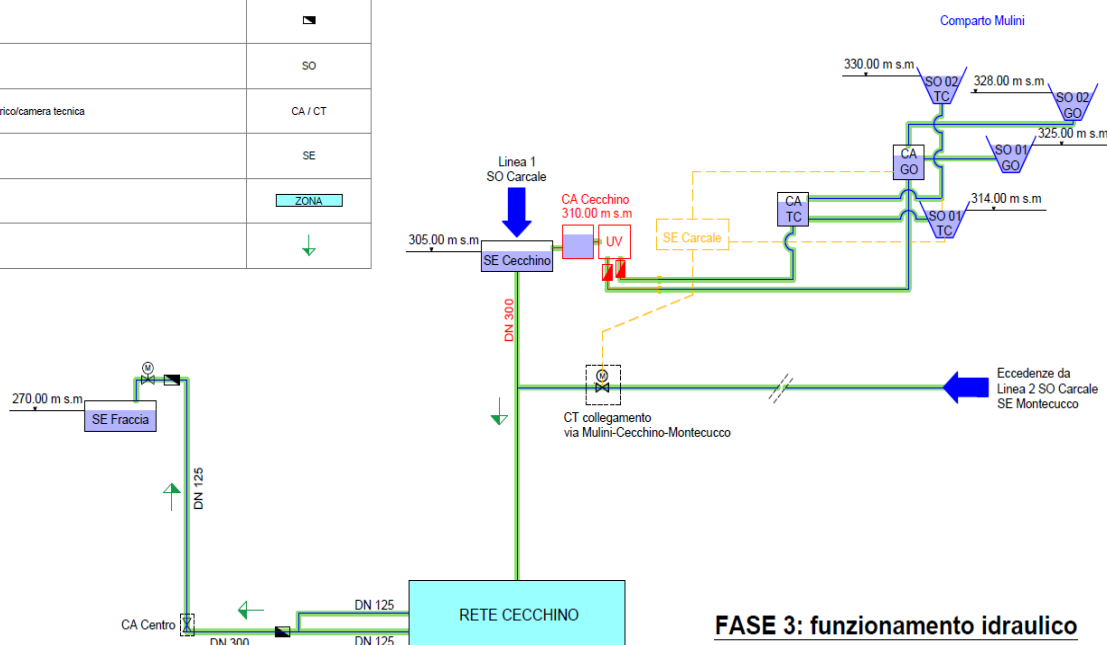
| | |
|---|---|
| | |
| | SO |
| rico/camera tecnica | CA / CT |
| | SE |
| | ZONA |
| | |

Comparto Mulini

330.00 m s.m
SO 02 TC
328.00 m s.m
SO 02 GO
325.00 m s.m
CA GO
SO 01 GO
CA TC
314.00 m s.m
SO 01 TC

Linea 1
SO Carcale

CA Cecchino
310.00 m s.m
UV
SE Carcale

305.00 m s.m
SE Cecchino

DN 300

M

CT collegamento
via Mulini-Cecchino-Montecucco

Eccedenze da
Linea 2 SO Carcale
SE Montecucco

M
270.00 m s.m
SE Fraccia

DN 125

CA Centro
DN 300
DN 125
DN 125

RETE CECCHINO

FASE 3: funzionamento idraulico